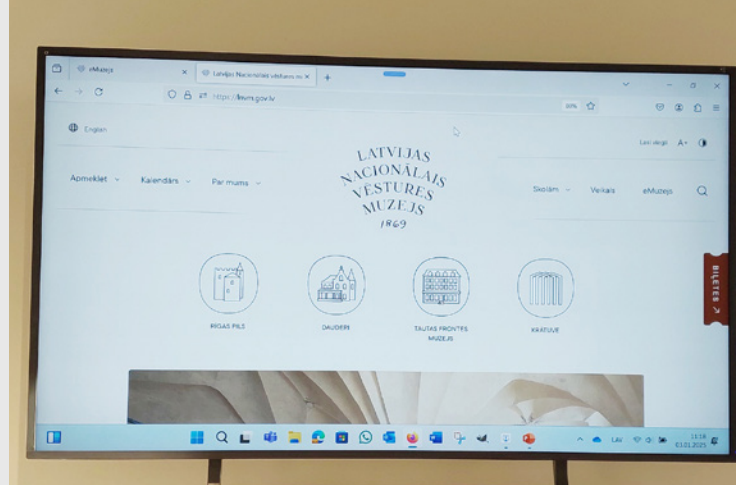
eMuzejs
Latvijas Nacionālais vēstures m
https://lnvm.gov.lv
English
Lasi viegli A+
Apmeklēt
Kalendārs
Par mums
LATVIJAS NACIONĀLAIS VĒSTURES MUZEJS 1869
Skolām
Veikals
eMuzejs
BIĻETES ↗
RĪGAS PILS
DAUDERI
TAUTAS FRONTES MUZEJS
KRĀTUVE
LAV
13:18
03.01.2025